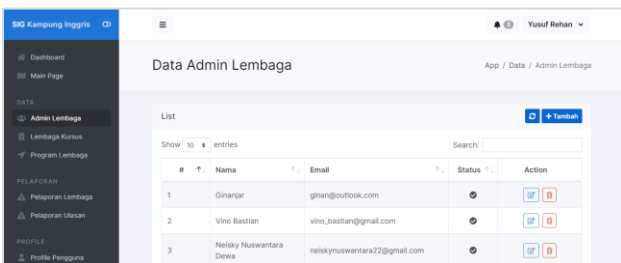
SIG Kampung Inggris

Dashboard
Main Page

DATA
Admin Lembaga
Lembaga Kursus
Program Lembaga

PELAPORAN
Pelaporan Lembaga
Pelaporan Ulasan

PROFILE
Profile Pengguna

≡

0 Yusuf Rehan

Data Admin Lembaga

App / Data / Admin Lembaga

List

+ Tambah

Show 10 entries

Search:

| # | Nama | Email | Status | Action |
|---|---|---|---|---|
| 1 | Ginanjar | ginan@outlook.com | | |
| 2 | Vino Bastian | vino_bastian@gmail.com | | |
| 3 | Neisky Nuswantara Dewa | neiskynuswantara22@gmail.com | | |